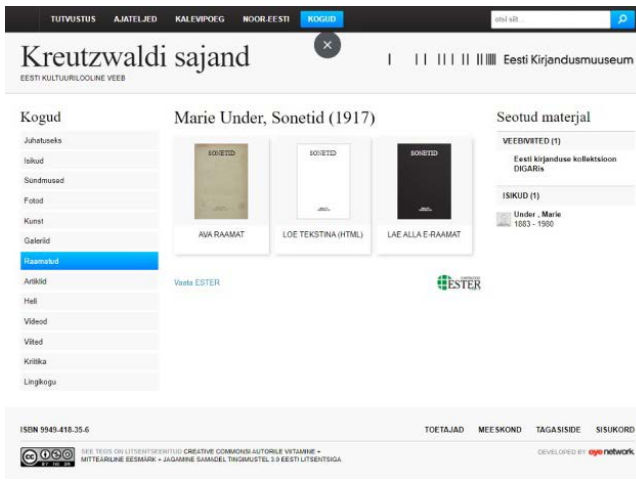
TUTVUSTUS AJATELJED KALEVIPOEG NOOR-EESTI KOGUD

otsi siit...

Kreutzwaldi sajand
EESTI KULTUURILOOLINE VEEB

Eesti Kirjandusmuuseum

Kogud
Juhatuseks
Isikud
Sündmused
Fotod
Kunst
Galeriid
Raamatud
Artiklid
Heli
Videod
Viited
Kriitika
Lingikogu

Marie Under, Sonetid (1917)

SONETID

SONETID

SONETID

AVA RAAMAT
LOE TEKSTINA (HTML)
LAE ALLA E-RAAMAT

Vaata ESTER

ESTER

Seotud materjal
VEEBIVIITED (1)
Eesti kirjanduse kollektsioon DIGARis
ISIKUD (1)
Under , Marie
1883 - 1980

ISBN 9949-418-35-6

TOETAJAD MEESKOND TAGASISIDE SISUKORD

SEE TEOS ON LITSENTSEERITUD CREATIVE COMMONSI AUTORILE VIITAMINE + MITTEÄRILINE EESMÄRK + JAGAMINE SAMADEL TINGIMUSTEL 3.0 EESTI LITSENTSIGA

DEVELOPED BY eye network